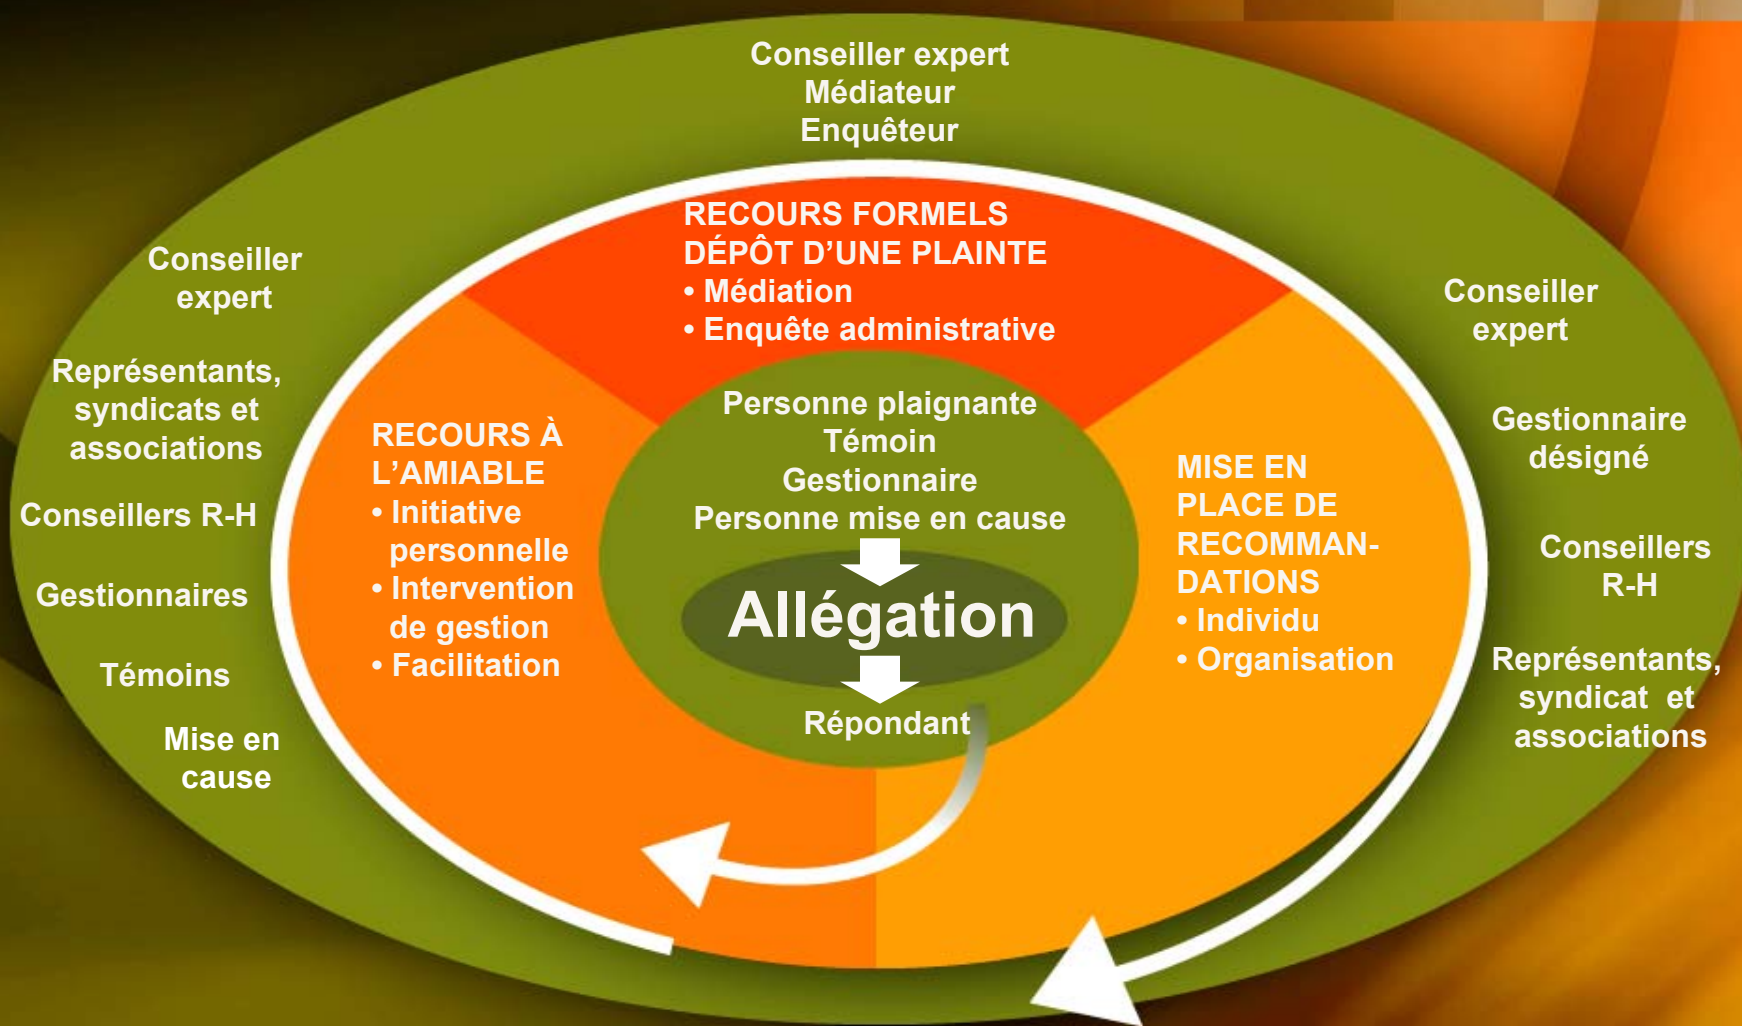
Conseiller expert
Médiateur
Enquêteur

Conseiller expert

Représentants, syndicats et associations

Conseillers R-H

Gestionnaires

Témoins

Mise en cause

RECOURS FORMELS
DÉPÔT D'UNE PLAINTE
• Médiation
• Enquête administrative

RECOURS À L'AMIABLE
• Initiative personnelle
• Intervention de gestion
• Facilitation

Personne plaignante
Témoin
Gestionnaire
Personne mise en cause

Allégation

Répondant

MISE EN PLACE DE RECOMMANDATIONS
• Individu
• Organisation

Conseiller expert

Gestionnaire désigné

Conseillers R-H

Représentants, syndicat et associations